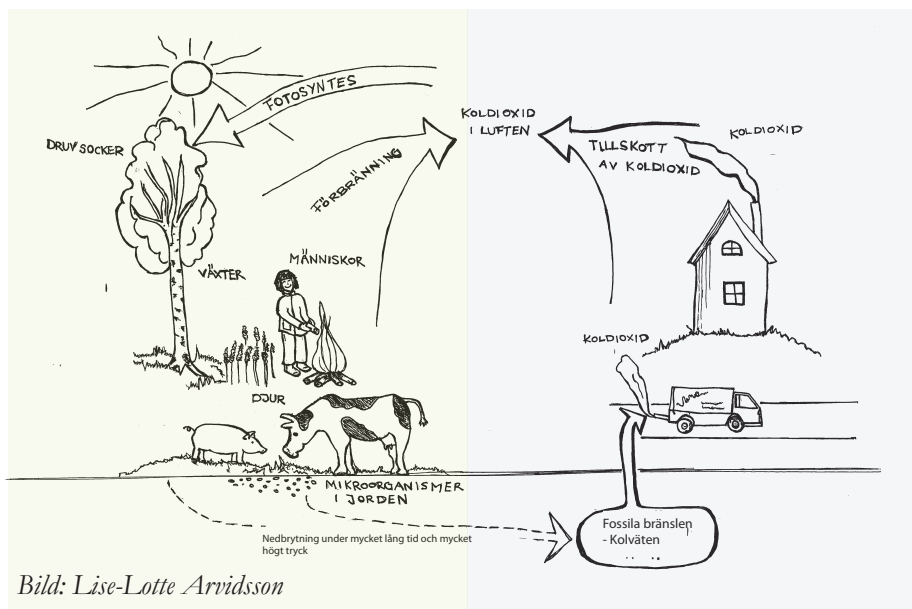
FOTOSYNTES

KOLDIOXID I LUFTEN

TILLSKOTT AV KOLDIOXID

KOLDIOXID

DRUVSOCKER

FÖRBRÄNNING

VÄXTER

MÄNNISKOR

KOLDIOXID

DJUR

MIKROORGANISMER I JORDEN

Nedbrytning under mycket lång tid och mycket högt tryck

Fossila bränslen
- Kolväten

Bild: Lise-Lotte Arvidsson